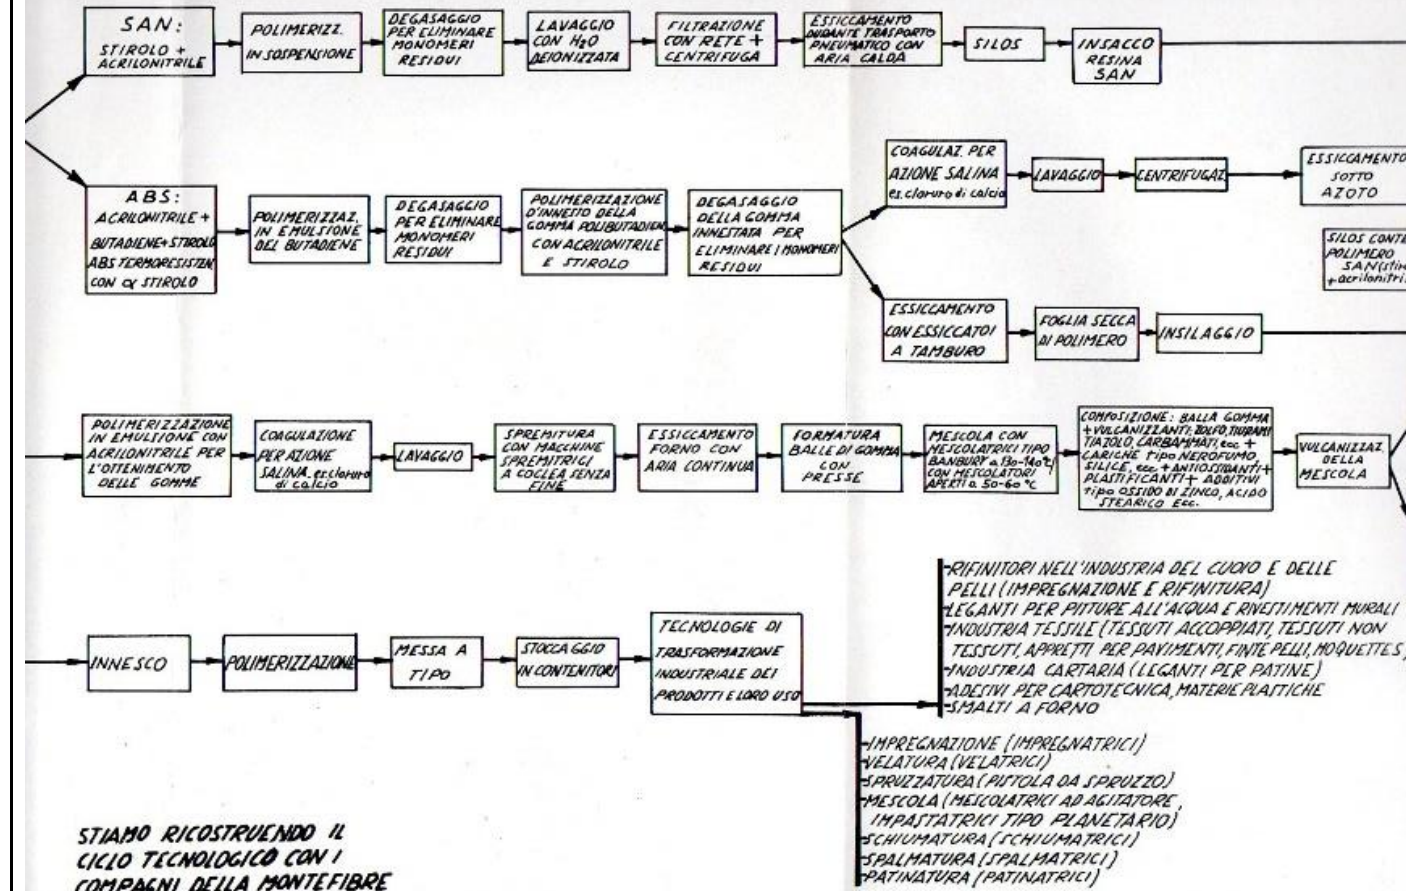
SAN:
STIROLO + ACRILONITRILE

POLIMERIZZ. IN SOSPENSIONE

DEGASAGGIO PER ELIMINARE MONOMERI RESIDUI

LAVAGGIO CON $H_2O$ DEIONIZZATA

FILTRAZIONE CON RETE + CENTRIFUGA

ESSICCAMENTO DURANTE TRASPORTO PNEUMATICO CON ARIA CALDA

SILOS

INSACCO RESINA SAN

ABS:
ACRILONITRILE + BUTADIENE + STIROLO
ABS TERMORESISTEN CON α STIROLO

POLIMERIZZAZ. IN EMULSIONE DEL BUTADIENE

DEGASAGGIO PER ELIMINARE MONOMERI RESIDUI

POLIMERIZZAZIONE D'INNESTO DELLA GOMMA POLIBUTADIEN CON ACRILONITRILE E STIROLO

DEGASAGGIO DELLA GOMMA INNESTATA PER ELIMINARE I MONOMERI RESIDUI

COAGULAZ. PER AZIONE SALINA es. cloruro di calcio

LAVAGGIO

CENTRIFUGAZ.

ESSICCAMENTO SOTTO AZOTO

SILOS CONTE POLIMERO SAN(stiro +acrilonitri

ESSICCAMENTO CON ESSICCATOI A TAMBURO

FOGLIA SECCA DI POLIMERO

INSILAGGIO

POLIMERIZZAZIONE IN EMULSIONE CON ACRILONITRILE PER L'OTTENIMENTO DELLE GOMME

COAGULAZIONE PER AZIONE SALINA es. cloruro di calcio

LAVAGGIO

SPREMITURA CON MACCHINE SPREMITRICI A COCLEA SENZA FINE

ESSICCAMENTO FORNO CON ARIA CONTINUA

FORMATURA BALLE DI GOMMA CON PRESSE

MESCOLA CON MESCOLATRICI TIPO BANBURY a 130-140°C CON MESCOLATORI APERTI a 50-60 °C

COMPOSIZIONE: BALLA GOMMA + VULCANIZZANTI, ZOLFO, TIURAMI TIAZOLO, CARBAMMATI, ecc. + CARICHE tipo NEROFUMO, SILICE, ecc. + ANTIOSSIDANTI + PLASTIFICANTI + ADDITIVI tipo OSSIDO DI ZINCO, ACIDO STEARICO Ecc.

VULCANIZZAZ. DELLA MESCOLA

INNESCO

POLIMERIZZAZIONE

MESSA A TIPO

STOCCAGGIO IN CONTENITORI

TECNOLOGIE DI TRASFORMAZIONE INDUSTRIALE DEI PRODOTTI E LORO USO

-RIFINITORI NELL'INDUSTRIA DEL CUOIO E DELLE PELLI (IMPREGNAZIONE E RIFINITURA)
-LEGANTI PER PITTURE ALL'ACQUA E RIVESTIMENTI MURALI
-INDUSTRIA TESSILE (TESSUTI ACCOPPIATI, TESSUTI NON TESSUTI, APPRETTI PER PAVIMENTI, FINTE PELLI, MOQUETTES,
-INDUSTRIA CARTARIA (LEGANTI PER PATINE)
-ADESIVI PER CARTOTECNICA, MATERIE PLASTICHE
-SMALTI A FORNO

-IMPREGNAZIONE (IMPREGNATRICI)
-VELATURA (VELATRICI)
-SPRUZZATURA (PISTOLA DA SPRUZZO)
-MESCOLA (MESCOLATRICI AD AGITATORE, IMPASTATRICI TIPO PLANETARIO)
-SCHIUMATURA (SCHIUMATRICI)
-SPALMATURA (SPALMATRICI)
-PATINATURA (PATINATRICI)

STIAMO RICOSTRUENDO IL CICLO TECNOLOGICO CON I COMPAGNI DELLA MONTEFIBRE